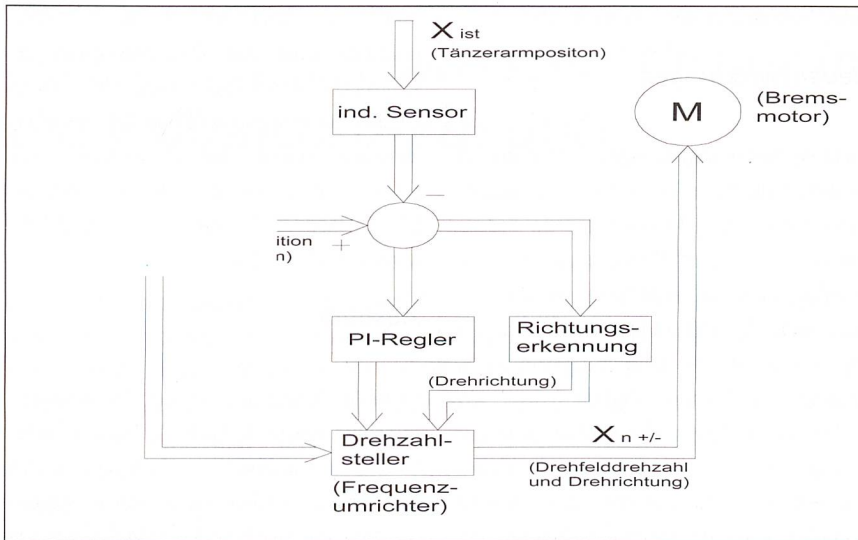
$X_{ist}$
(Tänzerarmpositon)

ind. Sensor

M

(Bremsmotor)

–

ition
n)

+

PI-Regler

Richtungserkennung

(Drehrichtung)

Drehzahlsteller

(Frequenzumrichter)

$X_{n\ +/-}$

(Drehfelddrehzahl und Drehrichtung)